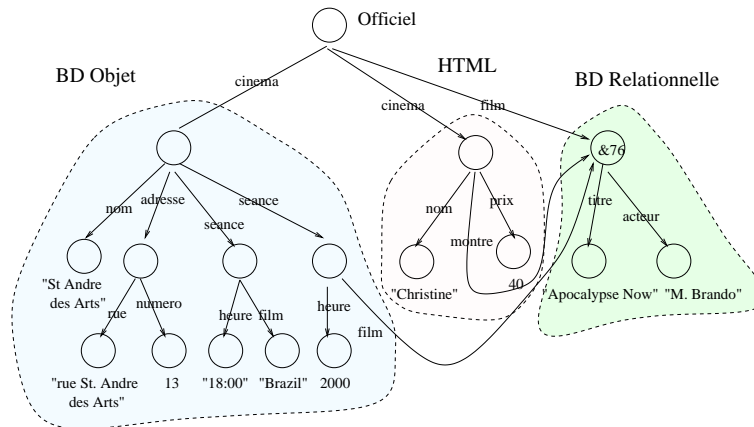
Officiel

BD Objet

HTML

BD Relationnelle

cinema

cinema

film

&76

nom

adresse

seance

seance

nom

prix

montre

titre

acteur

"St Andre des Arts"

rue

numero

heure

film

heure

film

"Christine"

40

"Apocalypse Now"

"M. Brando"

"rue St. Andre des Arts"

13

"18:00"

"Brazil"

2000